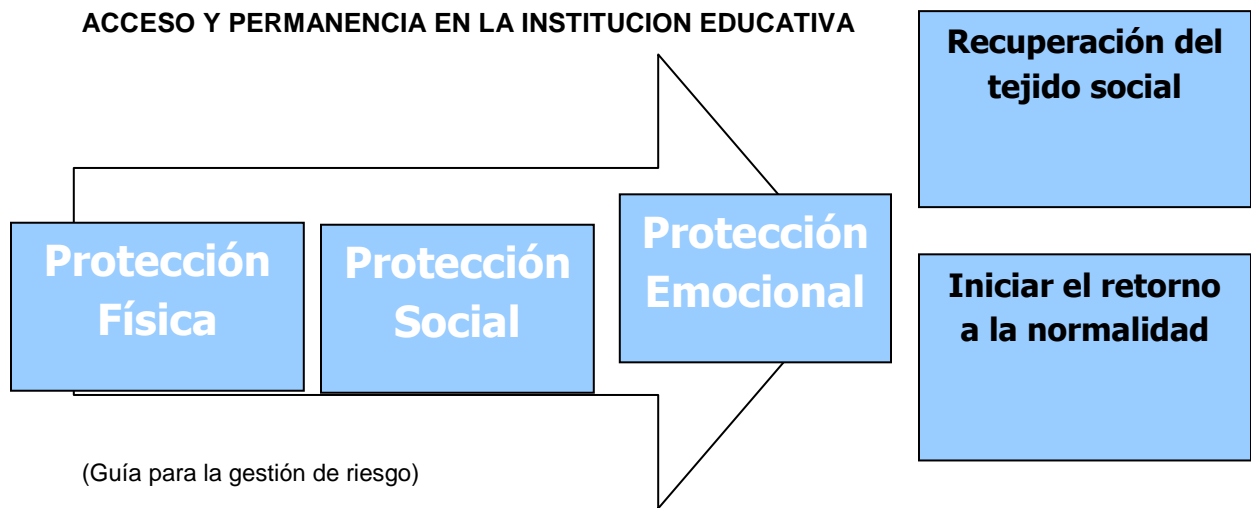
ACCESO Y PERMANENCIA EN LA INSTITUCION EDUCATIVA

Protección Física

Protección Social

Protección Emocional

Recuperación del tejido social

Iniciar el retorno a la normalidad

(Guía para la gestión de riesgo)